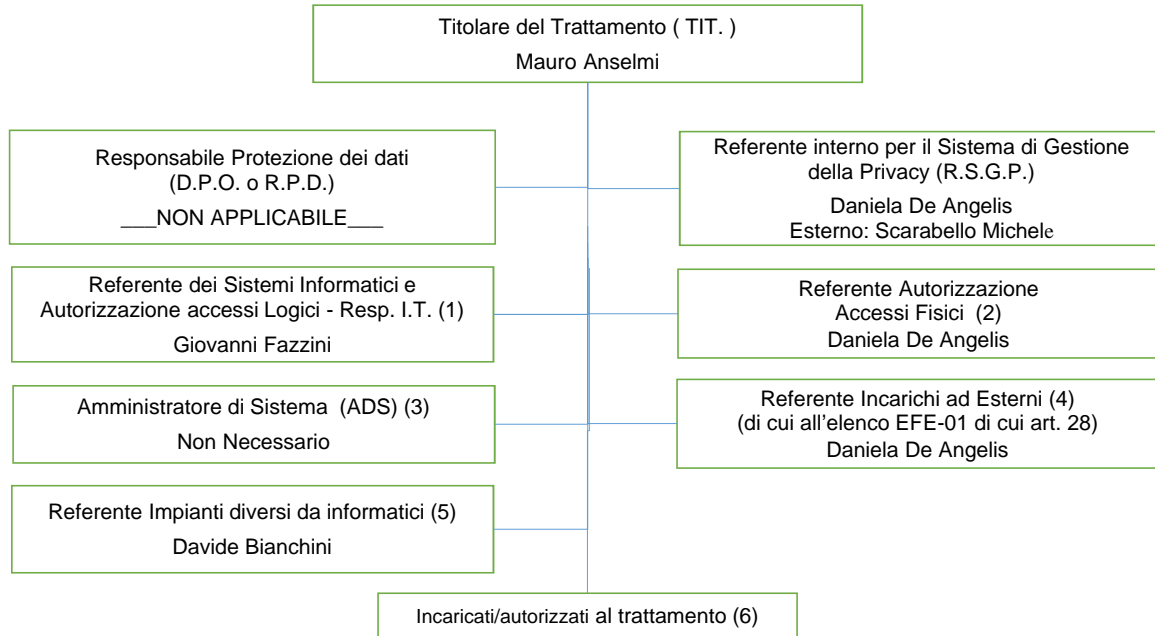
Titolare del Trattamento ( TIT. )

Mauro Anselmi

Responsabile Protezione dei dati (D.P.O. o R.P.D.)

___NON APPLICABILE___

Referente interno per il Sistema di Gestione della Privacy (R.S.G.P.)

Daniela De Angelis
Esterno: Scarabello Michele

Referente dei Sistemi Informatici e Autorizzazione accessi Logici - Resp. I.T. (1)

Giovanni Fazzini

Referente Autorizzazione Accessi Fisici (2)
Daniela De Angelis

Amministratore di Sistema (ADS) (3)

Non Necessario

Referente Incarichi ad Esterni (4)
(di cui all'elenco EFE-01 di cui art. 28)
Daniela De Angelis

Referente Impianti diversi da informatici (5)

Davide Bianchini

Incaricati/autorizzati al trattamento (6)